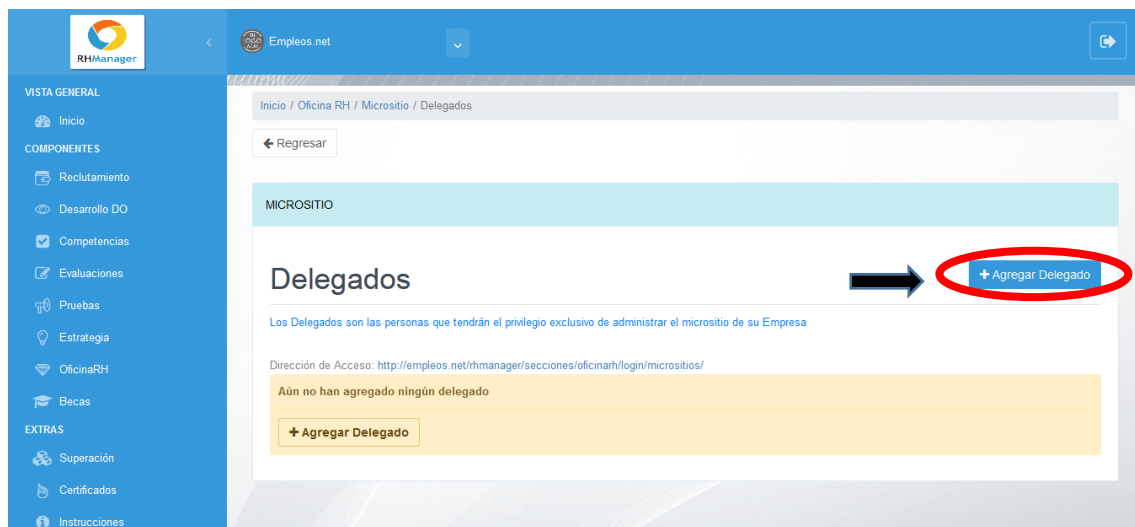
RHManager

Empleos.net

VISTA GENERAL
Inicio
COMPONENTES
Reclutamiento
Desarrollo DO
Competencias
Evaluaciones
Pruebas
Estrategia
OficinaRH
Becas
EXTRAS
Superación
Certificados
Instrucciones

Inicio / Oficina RH / Micrositio / Delegados

Regresar

MICROSITIO

Delegados

+ Agregar Delegado

Los Delegados son las personas que tendrán el privilegio exclusivo de administrar el micrositio de su Empresa

Dirección de Acceso: http://empleos.net/rhmanager/secciones/oficinarh/login/micrositios/

Aún no han agregado ningún delegado

+ Agregar Delegado